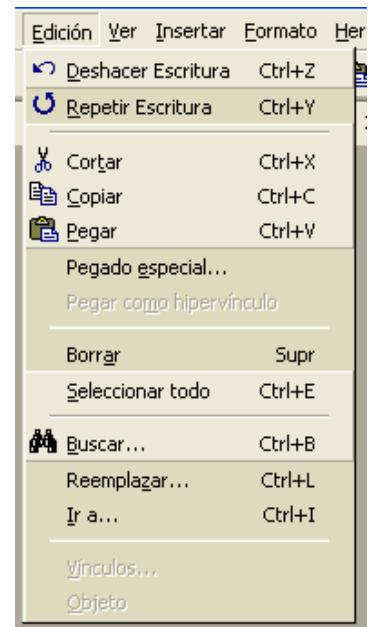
Edición Ver Insertar Formato Her

Deshacer Escritura Ctrl+Z
Repetir Escritura Ctrl+Y

Cortar Ctrl+X
Copiar Ctrl+C
Pegar Ctrl+V
Pegado especial...
Pegar como hipervínculo

Borrar Supr
Seleccionar todo Ctrl+E

Buscar... Ctrl+B
Reemplazar... Ctrl+L
Ir a... Ctrl+I

Vínculos...
Objeto